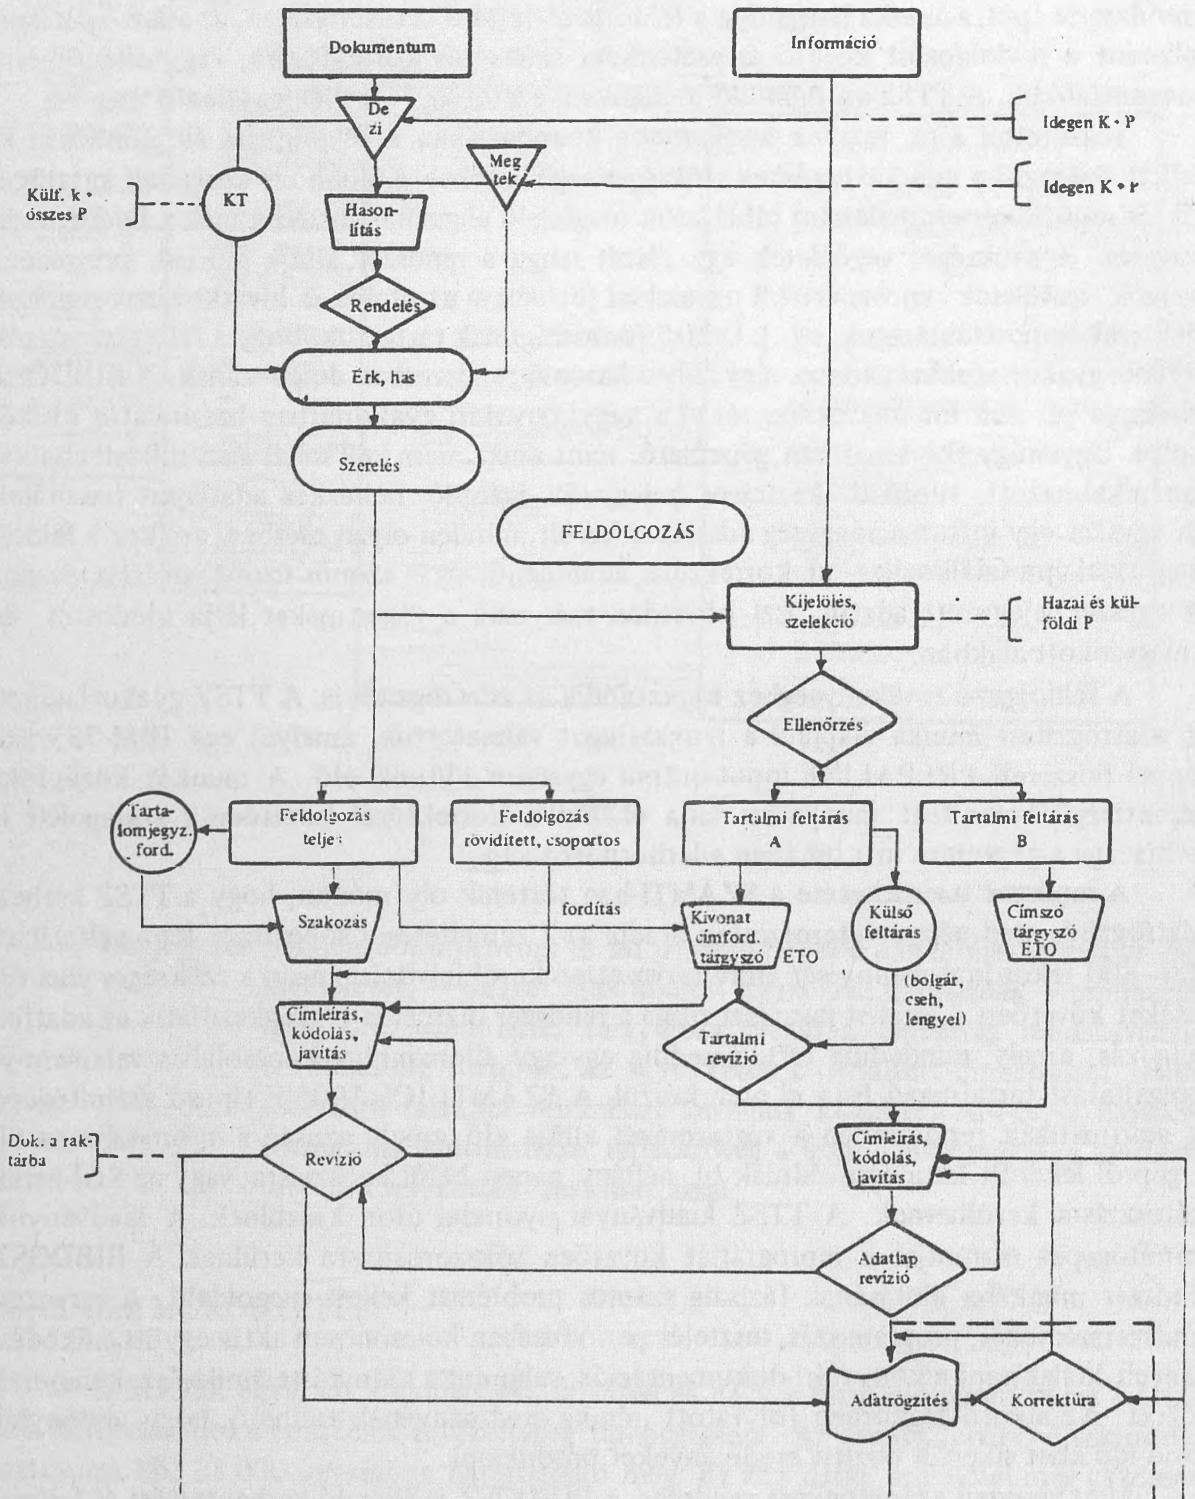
Dokumentum

Információ

De zi

Idegen K • P

Meg tek

Idegen K • r

Külf. k • összes P

KT

Hasonlítás

Rendelés

Érk, has

Szerelés

FELDOLGOZÁS

Kijelölés, szelekció

Hazai és külföldi P

Ellenőrzés

Tartalomjegyz. ford.

Feldolgozás telje:

Feldolgozás rövidített, csoportos

Tartalmi feltárás A

Tartalmi feltárás B

Szakozás

fordítás

Kivonat címford. tárgyszó

ETO

Külső feltárás

Címszó tárgyszó ETO

(bolgár, cseh, lengyel)

Címleírás, kódolás, javítás

Tartalmi revízió

Dok. a raktárba

Revízió

Címleírás, kódolás, javítás

Adatlap revízió

Adatrögzítés

Korrektúra